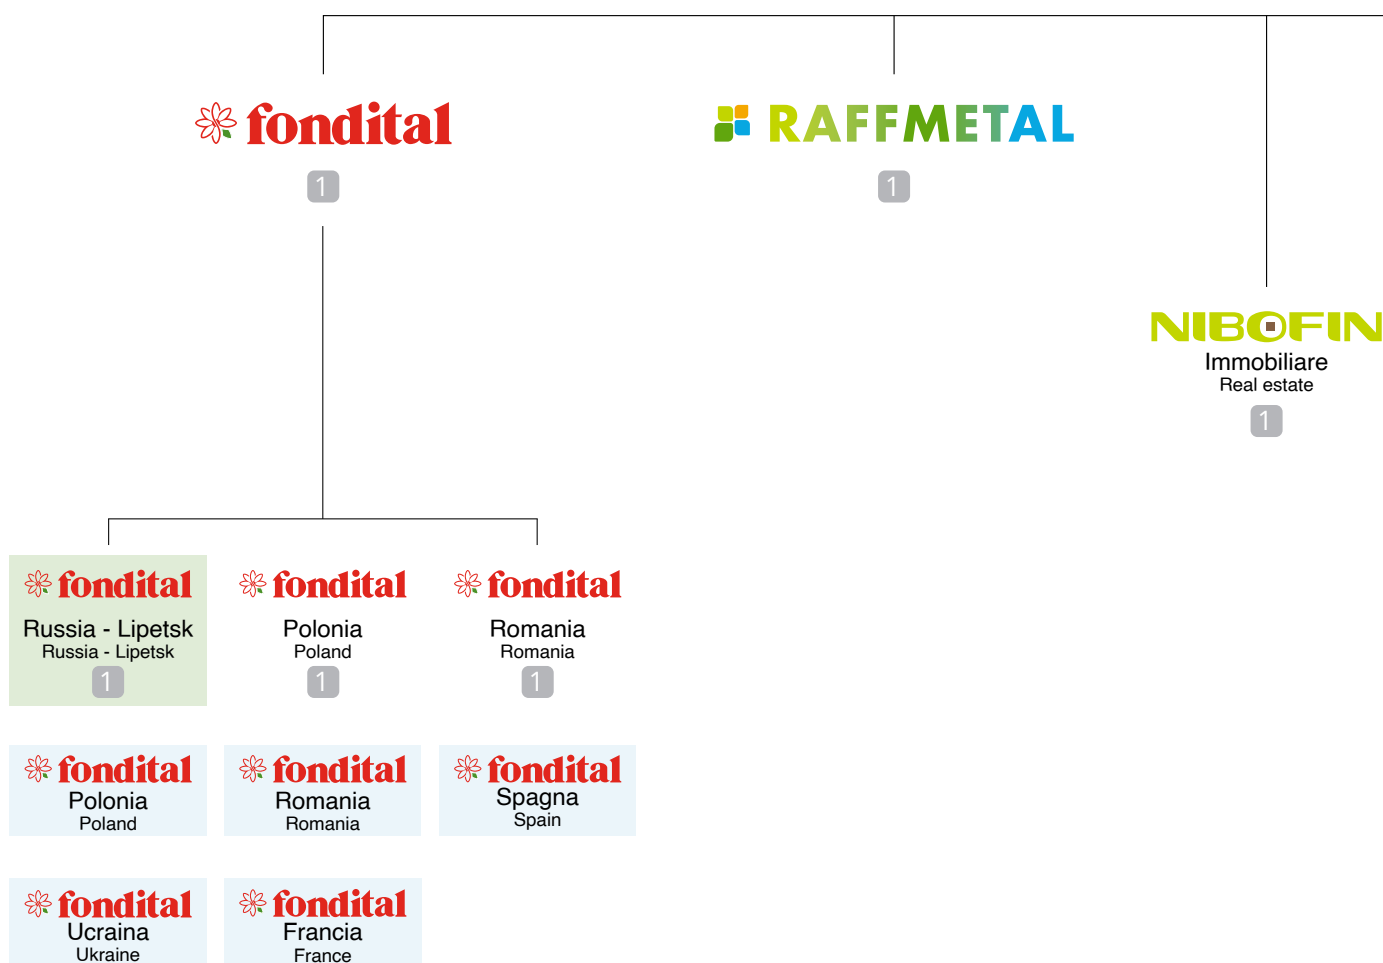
fondital
1

RAFFMETAL
1

NIBOFIN
Immobiliare
Real estate
1

fondital
Russia - Lipetsk
Russia - Lipetsk
1

fondital
Polonia
Poland
1

fondital
Romania
Romania
1

fondital
Polonia
Poland

fondital
Romania
Romania

fondital
Spagna
Spain

fondital
Ucraina
Ukraine

fondital
Francia
France